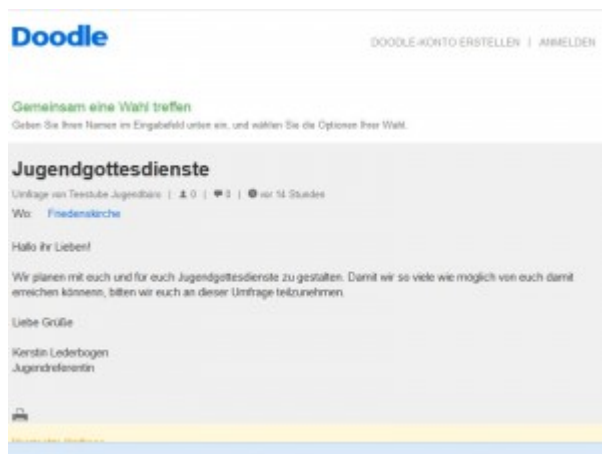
Doodle

DOODLE-KONTO ERSTELLEN | ANMELDEN

Gemeinsam eine Wahl treffen

Geben Sie Ihren Namen im Eingabefeld unten ein, und wählen Sie die Optionen Ihrer Wahl.

Jugendgottesdienste

Umfrage von Teestube Jugendbüro | 0 | 0 | vor 14 Stunden

Wo: Friedenskirche

Hallo ihr Lieben!

Wir planen mit euch und für euch Jugendgottesdienste zu gestalten. Damit wir so viele wie möglich von euch damit erreichen könnenn, bitten wir euch an dieser Umfrage teilzunehmen.

Liebe Grüße

Kerstin Lederbogen
Jugendreferentin

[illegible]